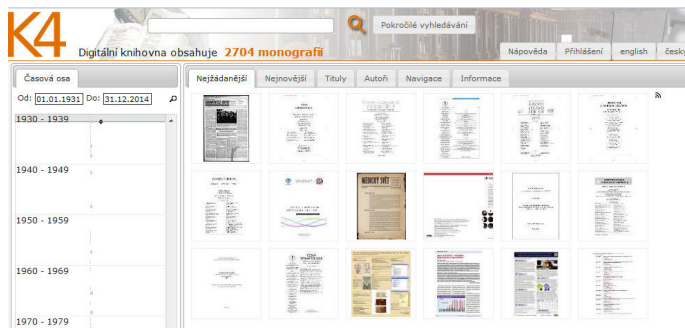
K4

Pokročilé vyhledávání

Digitální knihovna obsahuje 2704 monografií

Nápověda | Přihlášení | english | česky

Časová osa

Od: 01.01.1931 Do: 31.12.2014

1930 - 1939

1940 - 1949

1950 - 1959

1960 - 1969

1970 - 1979

Nejžádanější | Nejnovější | Tituly | Autoři | Navigace | Informace

MEDICKÝ SVĚT